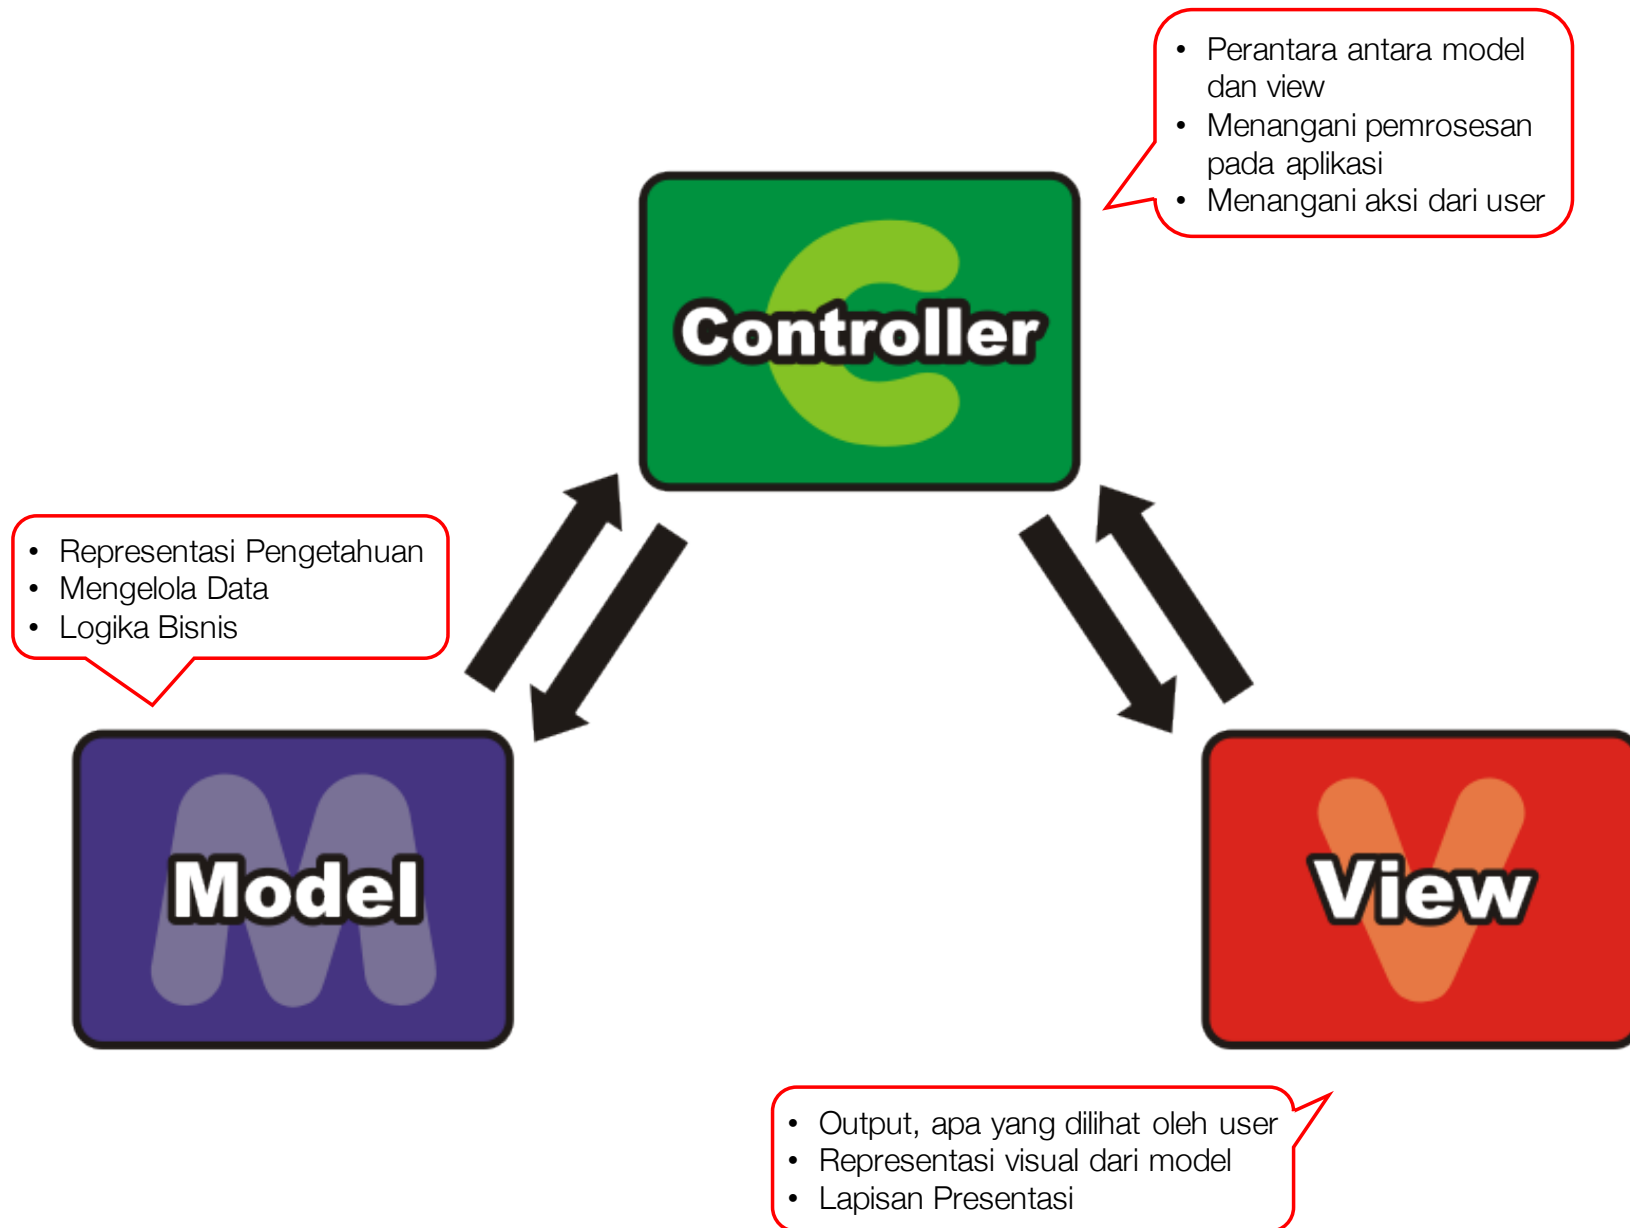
- Perantara antara model dan view
- Menangani pemrosesan pada aplikasi
- Menangani aksi dari user

Controller

- Representasi Pengetahuan
- Mengelola Data
- Logika Bisnis

Model

View

- Output, apa yang dilihat oleh user
- Representasi visual dari model
- Lapisan Presentasi